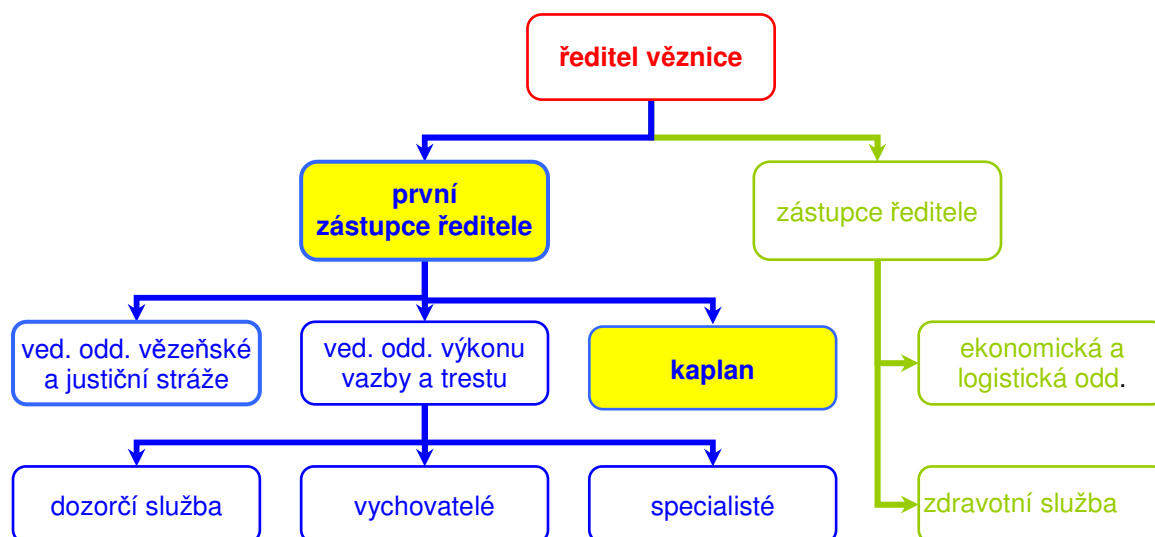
ředitel věznice

první zástupce ředitele

zástupce ředitele

ved. odd. vězeňské a justiční stráže

ved. odd. výkonu vazby a trestu

kaplan

ekonomická a logistická odd.

dozorčí služba

vychovatelé

specialisté

zdravotní služba